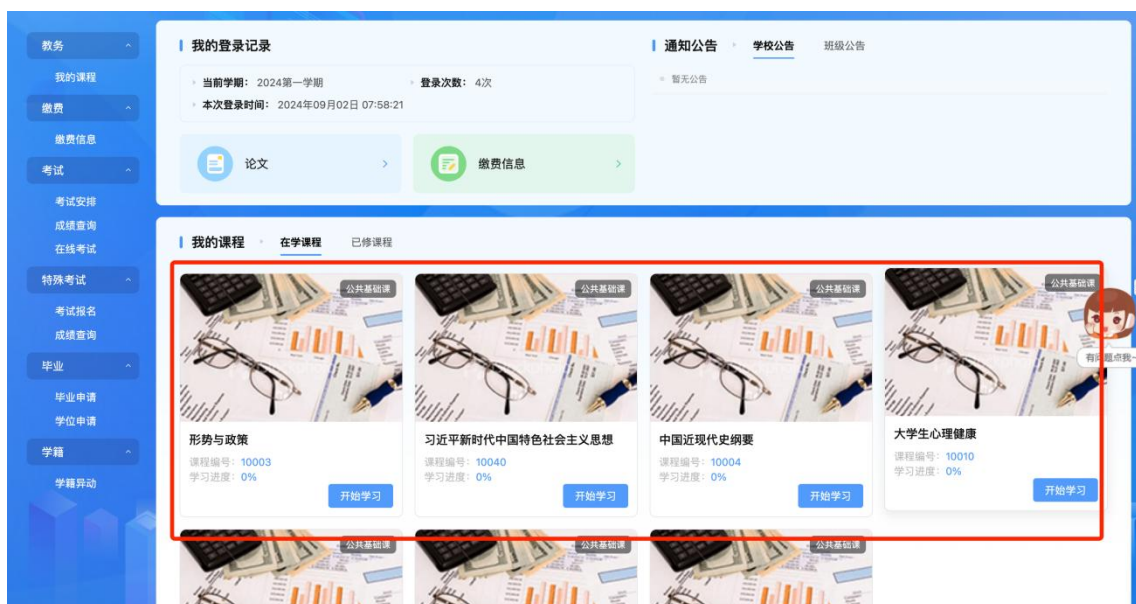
教务
我的课程
缴费
缴费信息
考试
考试安排
成绩查询
在线考试
特殊考试
考试报名
成绩查询
毕业
毕业申请
学位申请
学籍
学籍异动

我的登录记录
当前学期：2024第一学期
登录次数：4次
本次登录时间：2024年09月02日 07:58:21

论文
缴费信息

通知公告
学校公告
班级公告
暂无公告

我的课程
在学课程
已修课程

公共基础课
形势与政策
课程编号：10003
学习进度：0%
开始学习

公共基础课
习近平新时代中国特色社会主义思想
课程编号：10040
学习进度：0%
开始学习

公共基础课
中国近现代史纲要
课程编号：10004
学习进度：0%
开始学习

公共基础课
大学生心理健康
课程编号：10010
学习进度：0%
开始学习

有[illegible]题点我~

公共基础课
公共基础课
公共基础课